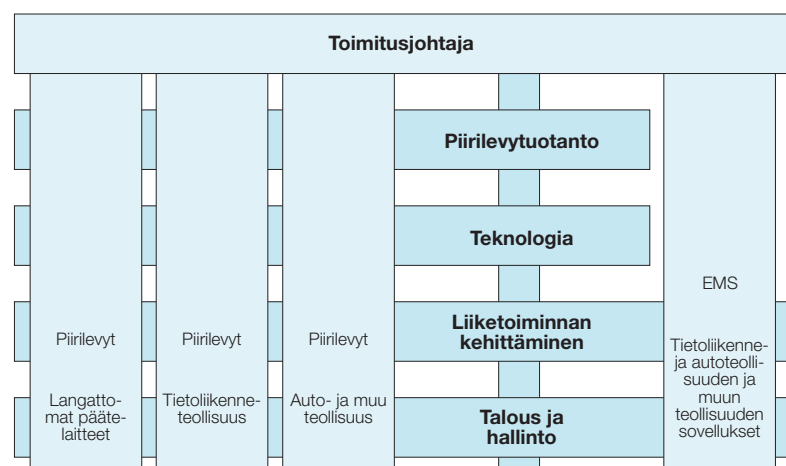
Toimitusjohtaja

Piirilevyt

Langattomat päätelaitteet

Piirilevyt

Tietoliikenneteollisuus

Piirilevyt

Auto- ja muu teollisuus

Piirilevytuotanto

Teknologia

Liiketoiminnan kehittäminen

Talous ja hallinto

EMS

Tietoliikenne- ja autoteollisuuden ja muun teollisuuden sovellukset